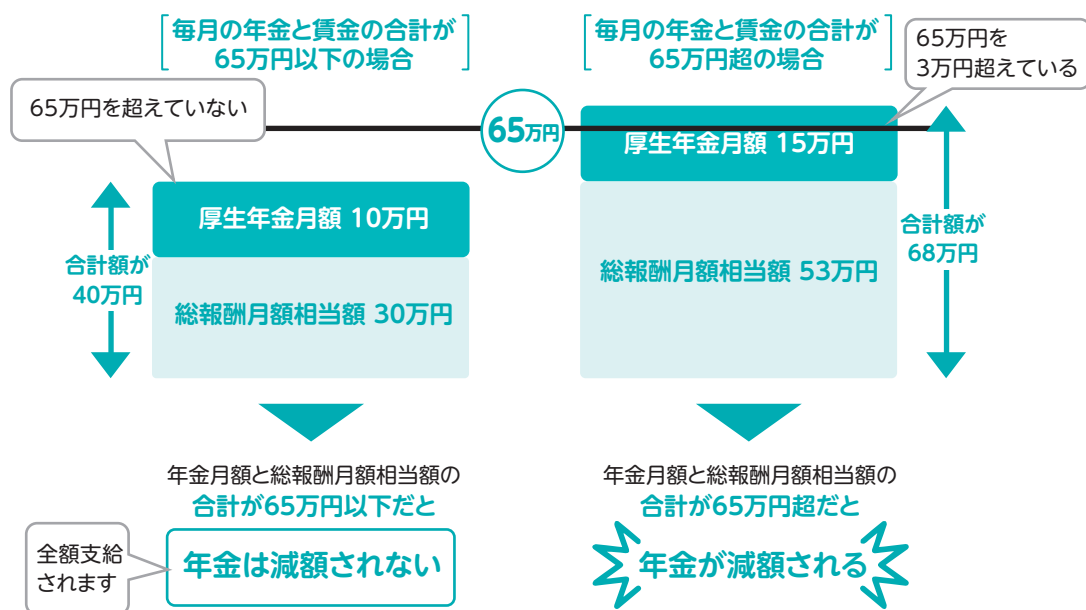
毎月の年金と賃金の合計が
65万円以下の場合

毎月の年金と賃金の合計が
65万円超の場合

65万円を
3万円超えている

65万円を超えていない

65万円

厚生年金月額 10万円

総報酬月額相当額 30万円

合計額が
40万円

厚生年金月額 15万円

総報酬月額相当額 53万円

合計額が
68万円

年金月額と総報酬月額相当額の
合計が65万円以下だと

全額支給
されます

年金は減額されない

年金月額と総報酬月額相当額の
合計が65万円超だと

年金が減額される